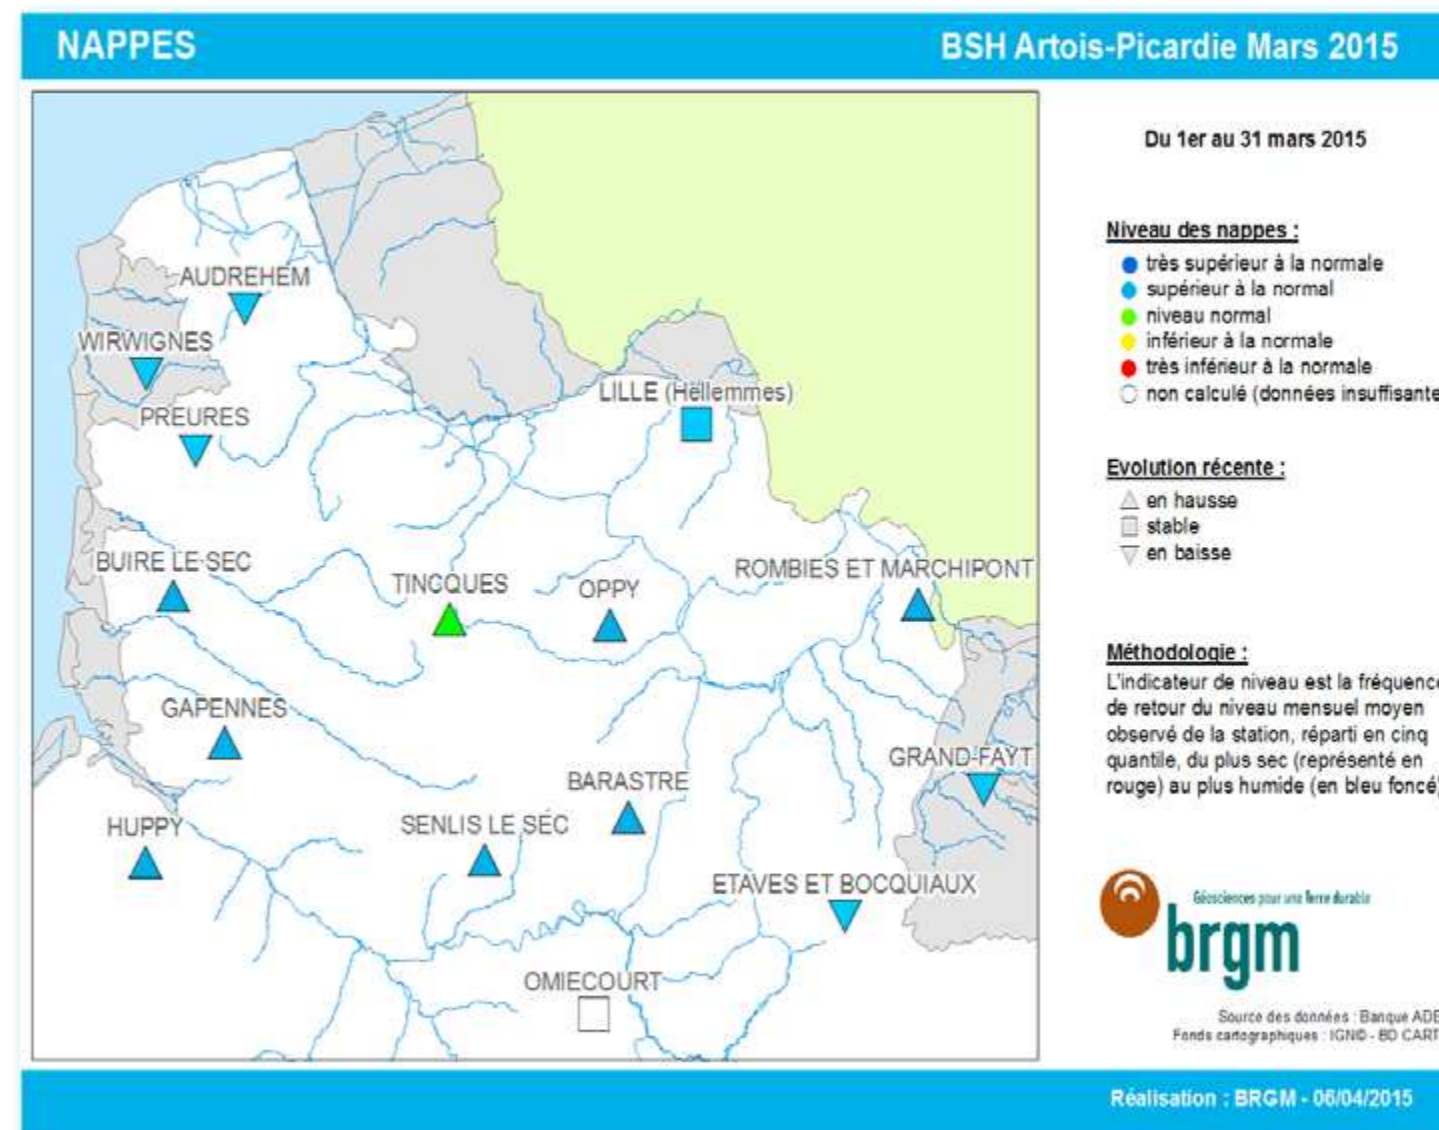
NAPPES

BSH Artois-Picardie Mars 2015

AUDREHEM

WIRWIGNES

PREURES

LILLE (Hellemmes)

BUIRE LE SEC

TINCQUES

OPPY

ROMBIES ET MARCHIPONT

GAPENNES

GRAND-FAYT

BARASTRE

HUPPY

SENLIS LE SEC

ETAVES ET BOCQUIAUX

OMIECOURT

Du 1er au 31 mars 2015

Niveau des nappes :
très supérieur à la normale
supérieur à la normal
niveau normal
inférieur à la normale
très inférieur à la normale
non calculé (données insuffisante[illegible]

Evolution récente :
en hausse
stable
en baisse

Méthodologie :
L'indicateur de niveau est la fréquenc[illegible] de retour du niveau mensuel moyen observé de la station, réparti en cinq quantile, du plus sec (représenté en rouge) au plus humide (en bleu foncé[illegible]

Géosciences pour une Terre durable
brgm

Source des données : Banque ADE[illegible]
Fonds cartographiques : IGN© - BD CART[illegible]

Réalisation : BRGM - 06/04/2015